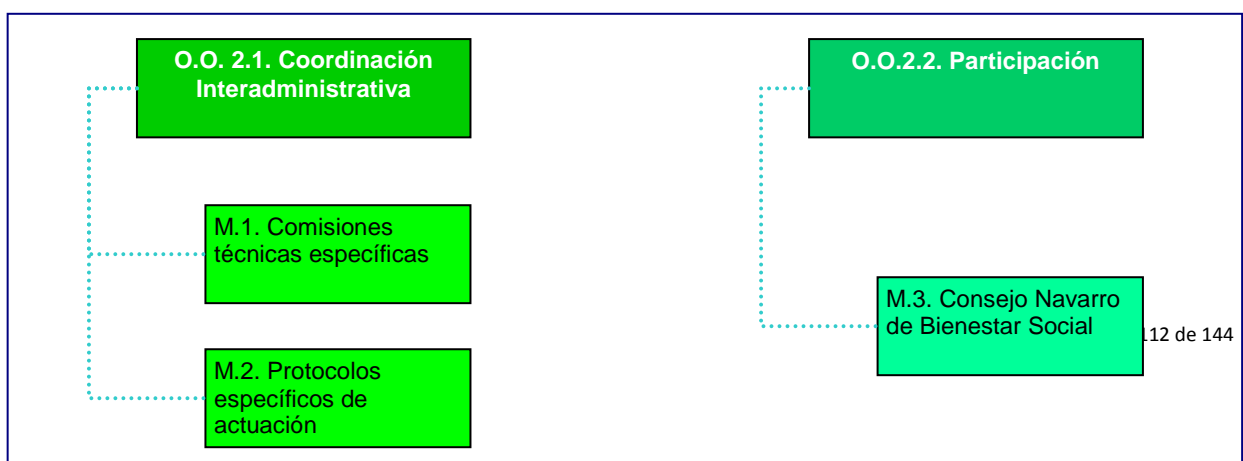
O.O. 2.1. Coordinación Interadministrativa

M.1. Comisiones técnicas específicas

M.2. Protocolos específicos de actuación

O.O.2.2. Participación

M.3. Consejo Navarro de Bienestar Social

112 de 144